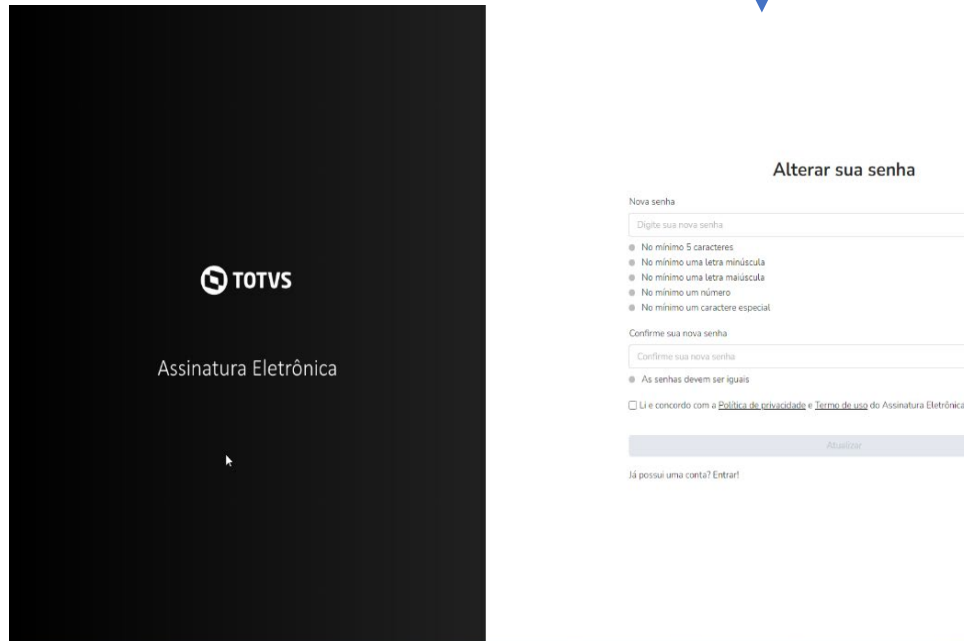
TOTVS

Assinatura Eletrônica

Alterar sua senha

Nova senha

Digite sua nova senha

No mínimo 5 caracteres
No mínimo uma letra minúscula
No mínimo uma letra maiúscula
No mínimo um número
No mínimo um caractere especial

Confirme sua nova senha

Confirme sua nova senha

As senhas devem ser iguais

Li e concordo com a Política de privacidade e Termo de uso do Assinatura Eletrônica

Atualizar

Já possui uma conta? Entrar!